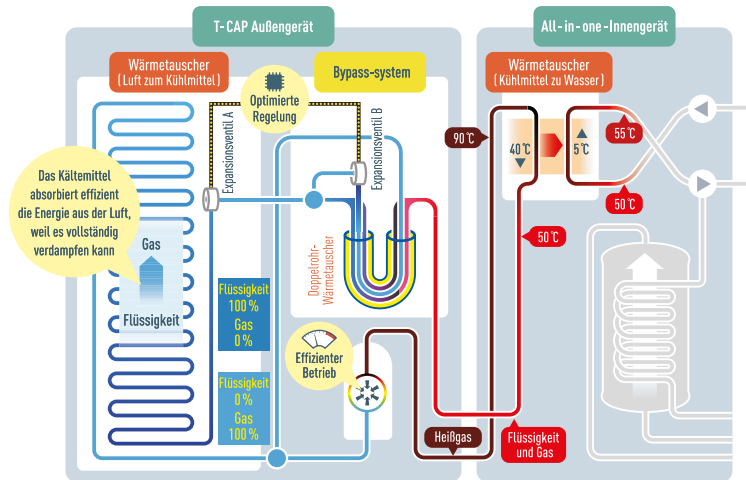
T-CAP Außengerät

All-in-one-Innengerät

Wärmetauscher
(Luft zum Kühlmittel)

Optimierte Regelung

Bypass-system

Expansionsventil A

Expansionsventil B

Wärmetauscher
(Kühlmittel zu Wasser)

90℃

40℃

5℃

55℃

50℃

50℃

Das Kältemittel absorbiert effizient die Energie aus der Luft, weil es vollständig verdampfen kann

Gas

Flüssigkeit

Doppelrohr-Wärmetauscher

Flüssigkeit
100 %
Gas
0 %

Flüssigkeit
0 %
Gas
100 %

Effizienter Betrieb

Heißgas

Flüssigkeit und Gas